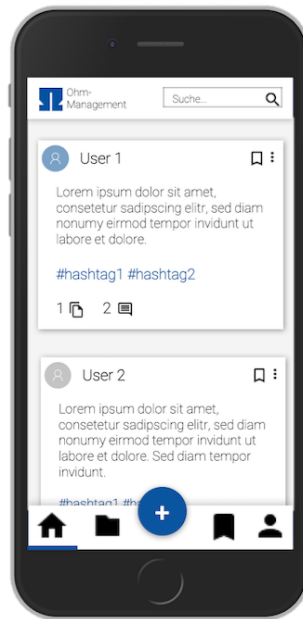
Ohm-Management

Suche...

User 1

Lorem ipsum dolor sit amet, consetetur sadipscing elitr, sed diam nonumy eirmod tempor invidunt ut labore et dolore.

#hashtag1 #hashtag2

1 2

User 2

Lorem ipsum dolor sit amet, consetetur sadipscing elitr, sed diam nonumy eirmod tempor invidunt ut labore et dolore. Sed diam tempor invidunt.

#hashtag1 #h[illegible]

+